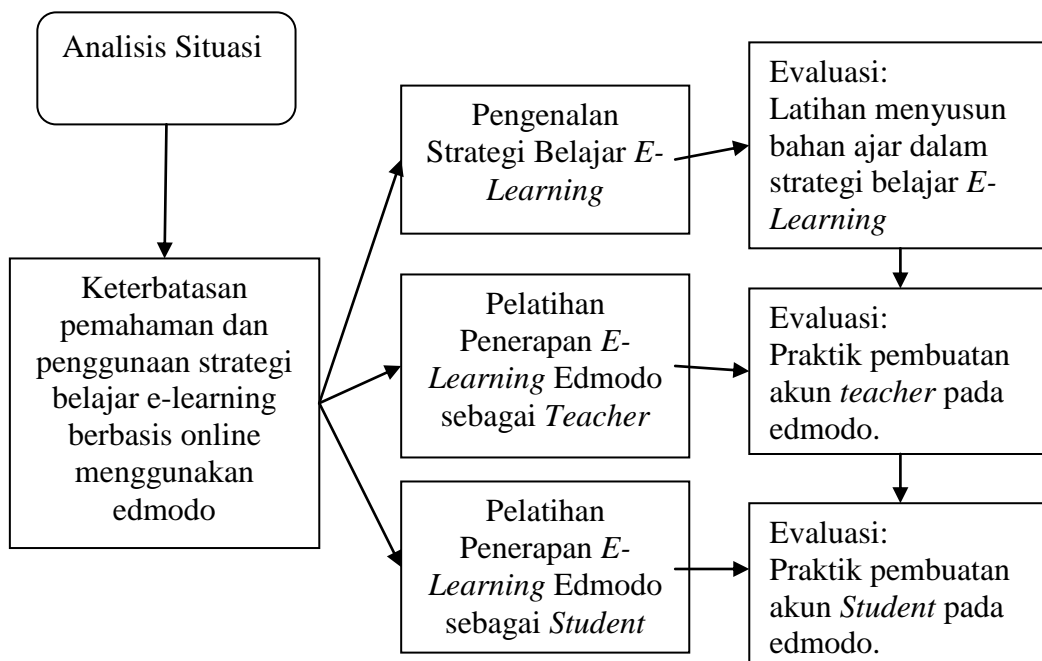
Analisis Situasi

Keterbatasan pemahaman dan penggunaan strategi belajar e-learning berbasis online menggunakan edmodo

Pengenalan Strategi Belajar E-Learning

Evaluasi:
Latihan menyusun bahan ajar dalam strategi belajar E-Learning

Pelatihan Penerapan E-Learning Edmodo sebagai Teacher

Evaluasi:
Praktik pembuatan akun teacher pada edmodo.

Pelatihan Penerapan E-Learning Edmodo sebagai Student

Evaluasi:
Praktik pembuatan akun Student pada edmodo.